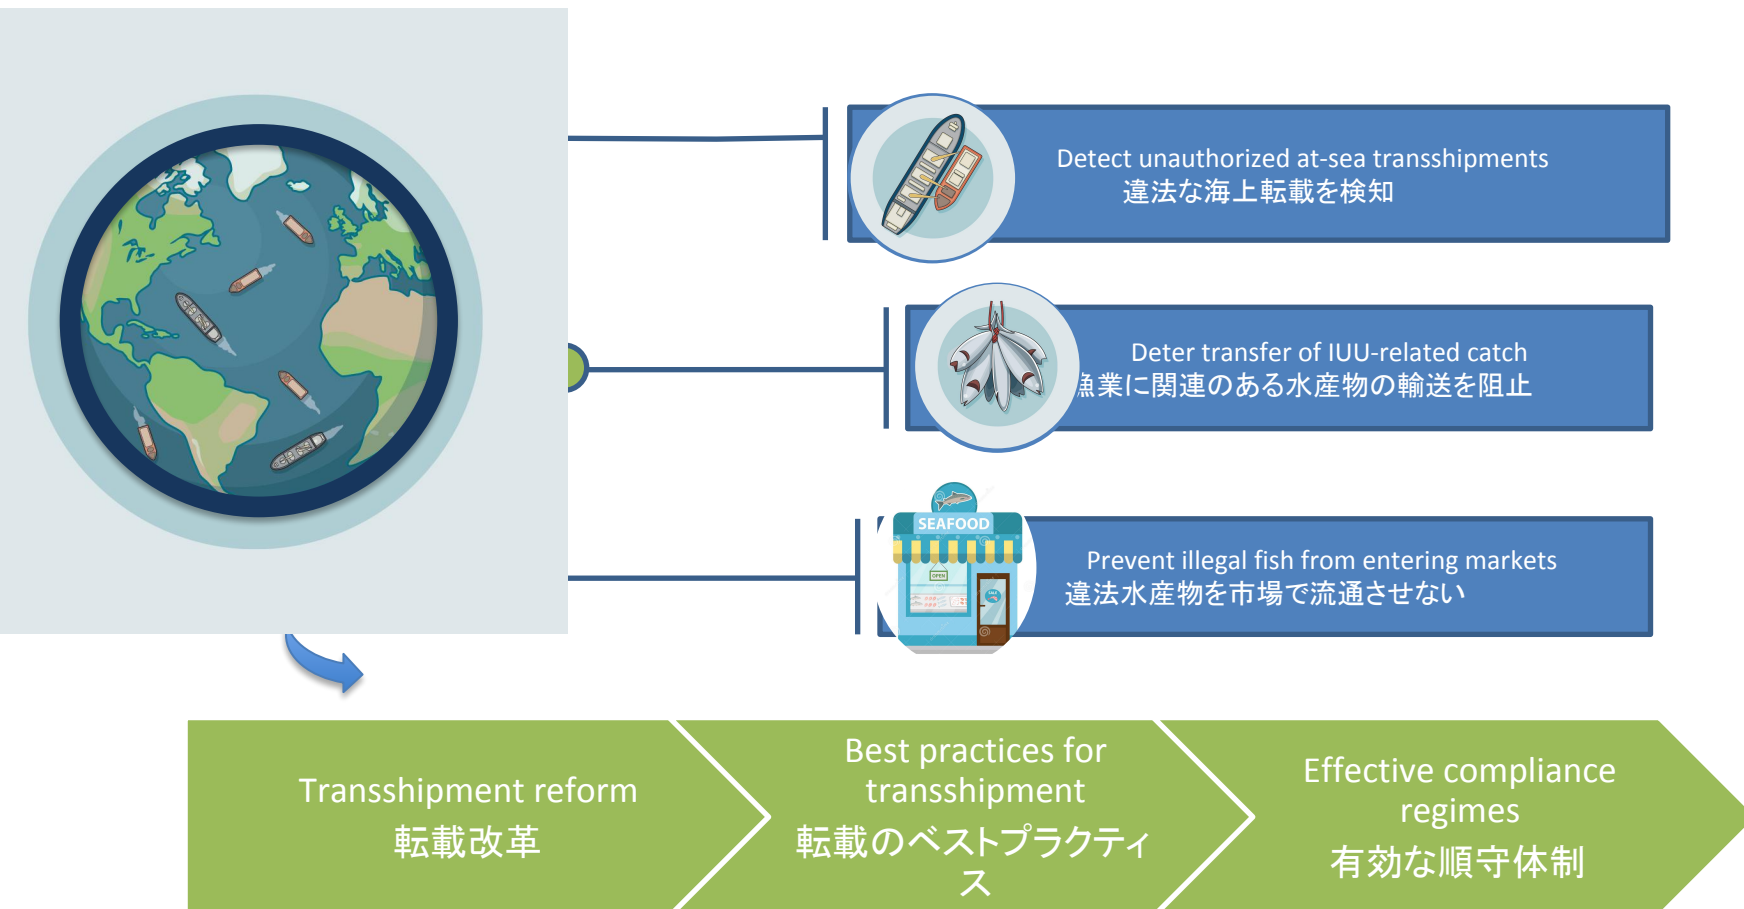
Detect unauthorized at-sea transshipments
違法な海上転載を検知

Deter transfer of IUU-related catch
漁業に関連のある水産物の輸送を阻止

SEAFOOD
OPEN

Prevent illegal fish from entering markets
違法水産物を市場で流通させない

Transshipment reform
転載改革

Best practices for transshipment
転載のベストプラクティス

Effective compliance regimes
有効な順守体制